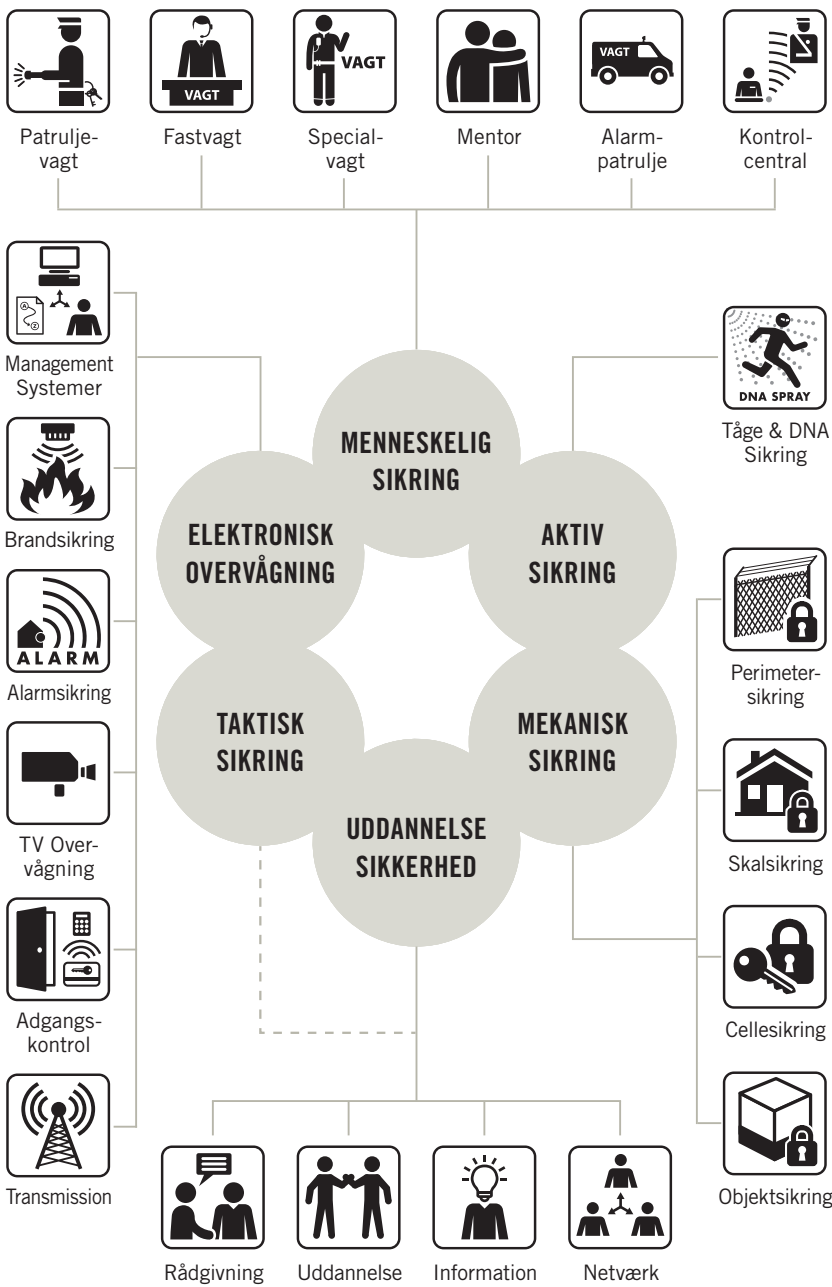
Patruljevagt

VAGT
Fastvagt

VAGT
Specialvagt

Mentor

VAGT
Alarmpatrulje

Kontrolcentral

Management Systemer

Brandsikring

ALARM
Alarmsikring

TV Overvågning

Adgangskontrol

Transmission

MENNESKELIG SIKRING

ELEKTRONISK OVERVÅGNING

AKTIV SIKRING

TAKTISK SIKRING

MEKANISK SIKRING

UDDANNELSE SIKKERHED

DNA SPRAY
Tåge & DNA Sikring

Perimetersikring

Skalsikring

Cellesikring

Objektsikring

Rådgivning

Uddannelse

Information

Netværk